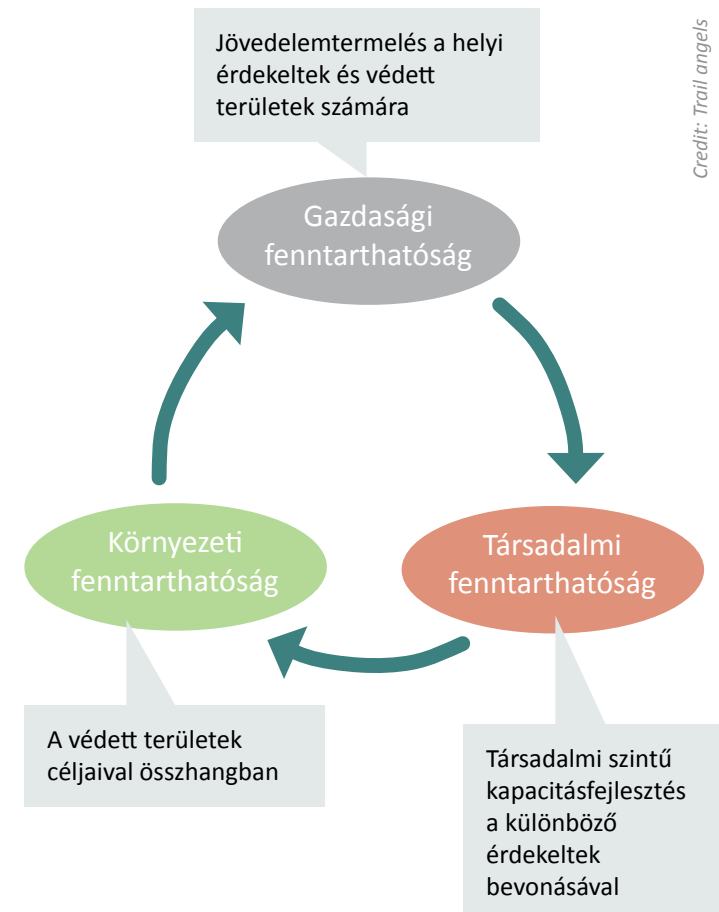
Jövedelemtermelés a helyi érdekeltek és védett területek számára

Credit: Trail angels

Gazdasági fenntarthatóság

Környezeti fenntarthatóság

Társadalmi fenntarthatóság

A védett területek céljaival összhangban

Társadalmi szintű kapacitásfejlesztés a különböző érdekeltek bevonásával